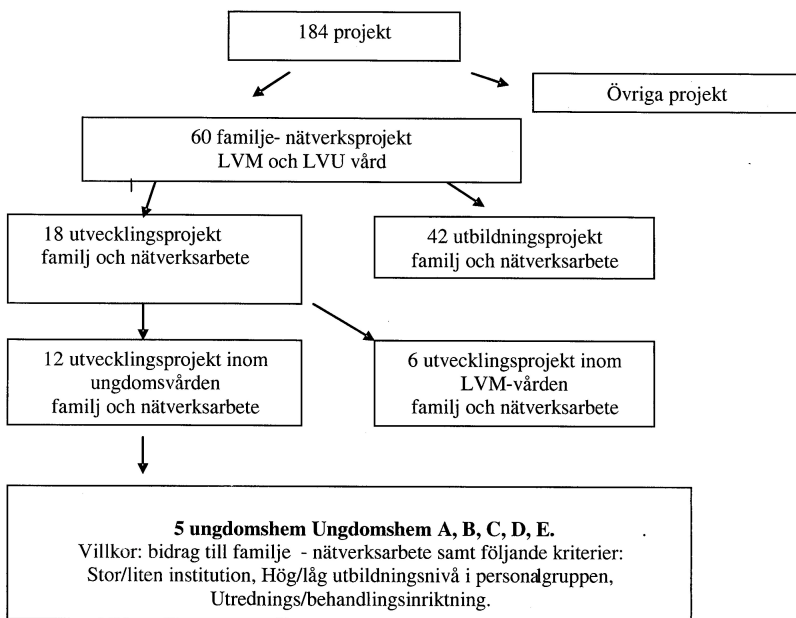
184 projekt

Övriga projekt

60 familje- nätverksprojekt
LVM och LVU vård

18 utvecklingsprojekt
familj och nätverksarbete

42 utbildningsprojekt
familj och nätverksarbete

12 utvecklingsprojekt inom
ungdomsvården
familj och nätverksarbete

6 utvecklingsprojekt inom
LVM-vården
familj och nätverksarbete

**5 ungdomshem Ungdomshem A, B, C, D, E.**
Villkor: bidrag till familje - nätverksarbete samt följande kriterier:
Stor/liten institution, Hög/låg utbildningsnivå i personalgruppen,
Utrednings/behandlingsinriktning.